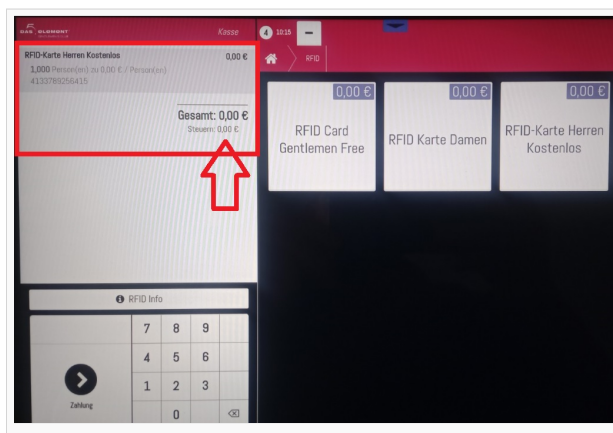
DAS ELEMENT

Kasse

RFID-Karte Herren Kostenlos 0,00 €

1,000 Person(en) zu 0,00 € / Person(en)
4133789256415

Gesamt: 0,00 €
Steuern: 0,00 €

4 10:15 –

RFID

0,00 €
RFID Card Gentlemen Free

0,00 €
RFID Karte Damen

0,00 €
RFID-Karte Herren Kostenlos

RFID Info

7 8 9
4 5 6
1 2 3
0

Zahlung